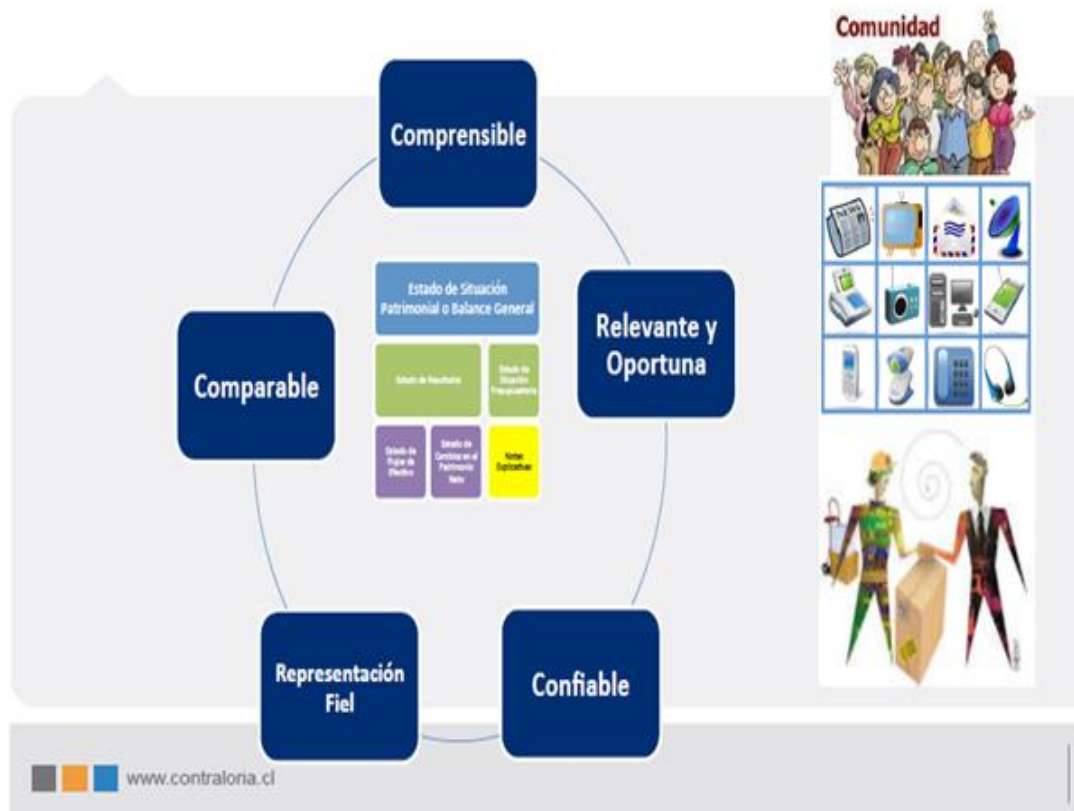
Comunidad

Comprensible

Relevante y Oportuna

Confiable

Representación Fiel

Comparable

Estado de Situación Patrimonial o Balance General

Estado de Resultados

Estado de Situación Presupuestaria

Estado de Flujos de Efectivo

Estado de Cambios en el Patrimonio Neto

Notas Explicativas

www.contraloria.cl